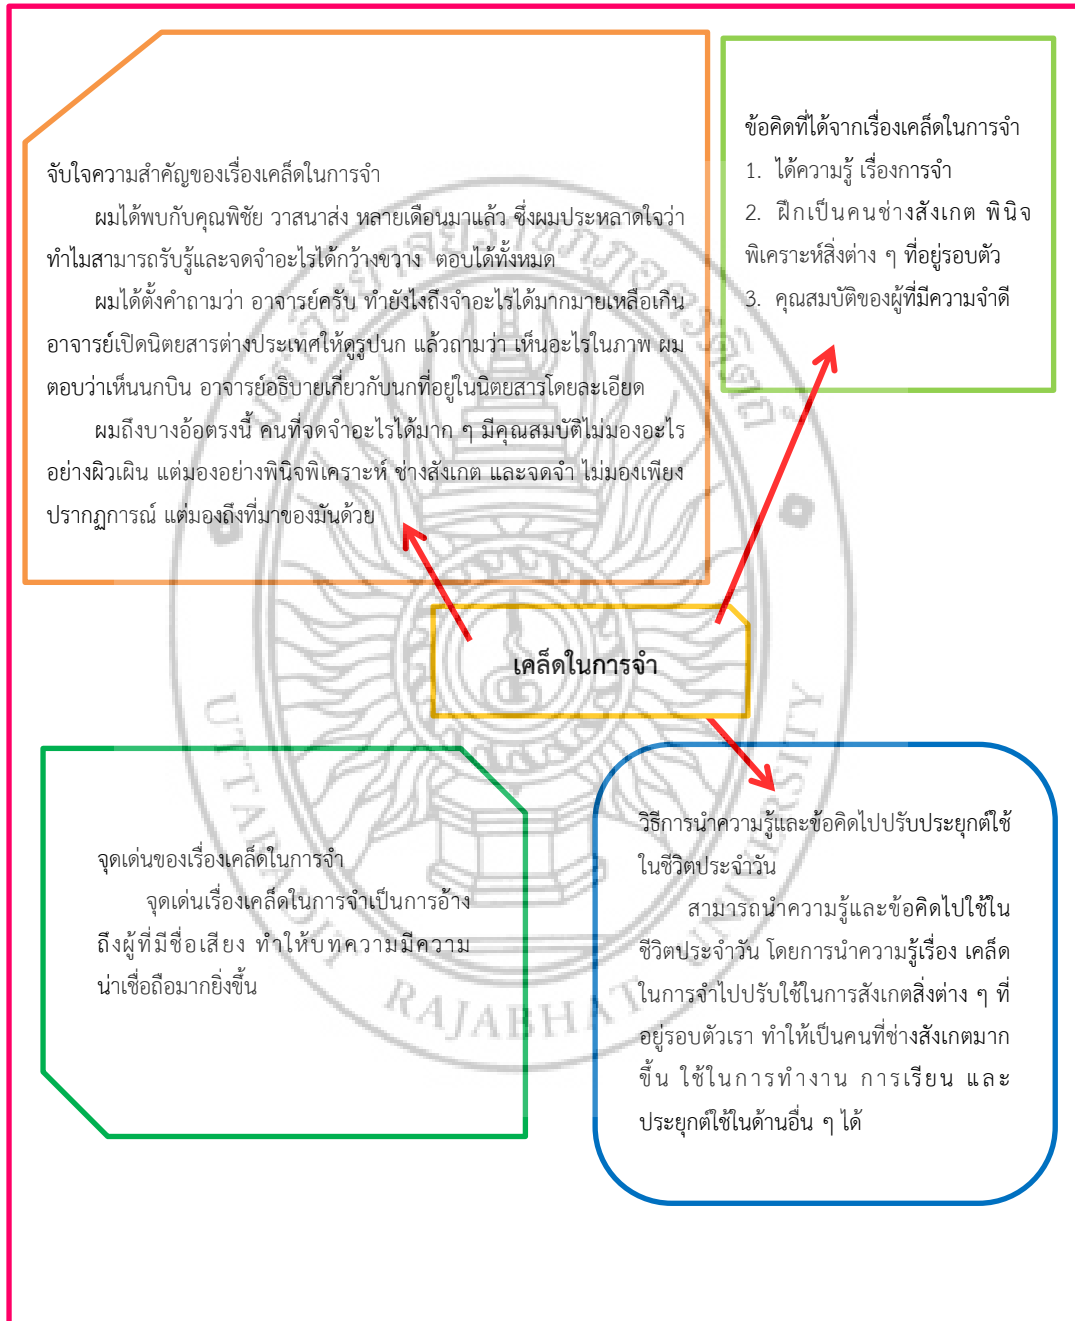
จับใจความสำคัญของเรื่องเคล็ดในการจำ

ผมได้พบกับคุณพิชัย วาสนาส่ง หลายเดือนมาแล้ว ซึ่งผมประหลาดใจว่าทำไมสามารถรับรู้และจดจำอะไรได้กว้างขวาง ตอบได้ทั้งหมด

ผมได้ตั้งคำถามว่า อาจารย์ครับ ทำยังไงถึงจำอะไรได้มากมายเหลือเกิน อาจารย์เปิดนิตยสารต่างประเทศให้ดูรูปนก แล้วถามว่า เห็นอะไรในภาพ ผมตอบว่าเห็นนกบิน อาจารย์อธิบายเกี่ยวกับนกที่อยู่ในนิตยสารโดยละเอียด

ผมถึงบางอ้อตรงนี้ คนที่จดจำอะไรได้มาก ๆ มีคุณสมบัติไม่มองอะไรอย่างผิวเผิน แต่มองอย่างพินิจพิเคราะห์ ช่างสังเกต และจดจำ ไม่มองเพียงปรากฏการณ์ แต่มองถึงที่มาของมันด้วย

ข้อคิดที่ได้จากเรื่องเคล็ดในการจำ
1. ได้ความรู้ เรื่องการจำ
2. ฝึกเป็นคนช่างสังเกต พินิจพิเคราะห์สิ่งต่าง ๆ ที่อยู่รอบตัว
3. คุณสมบัติของผู้ที่มีความจำดี

เคล็ดในการจำ

จุดเด่นของเรื่องเคล็ดในการจำ

จุดเด่นเรื่องเคล็ดในการจำเป็นการอ้างถึงผู้ที่มีชื่อเสียง ทำให้บทความมีความน่าเชื่อถือมากยิ่งขึ้น

วิธีการนำความรู้และข้อคิดไปปรับประยุกต์ใช้ในชีวิตประจำวัน

สามารถนำความรู้และข้อคิดไปใช้ในชีวิตประจำวัน โดยการนำความรู้เรื่อง เคล็ดในการจำไปปรับใช้ในการสังเกตสิ่งต่าง ๆ ที่อยู่รอบตัวเรา ทำให้เป็นคนที่ช่างสังเกตมากขึ้น ใช้ในการทำงาน การเรียน และประยุกต์ใช้ในด้านอื่น ๆ ได้